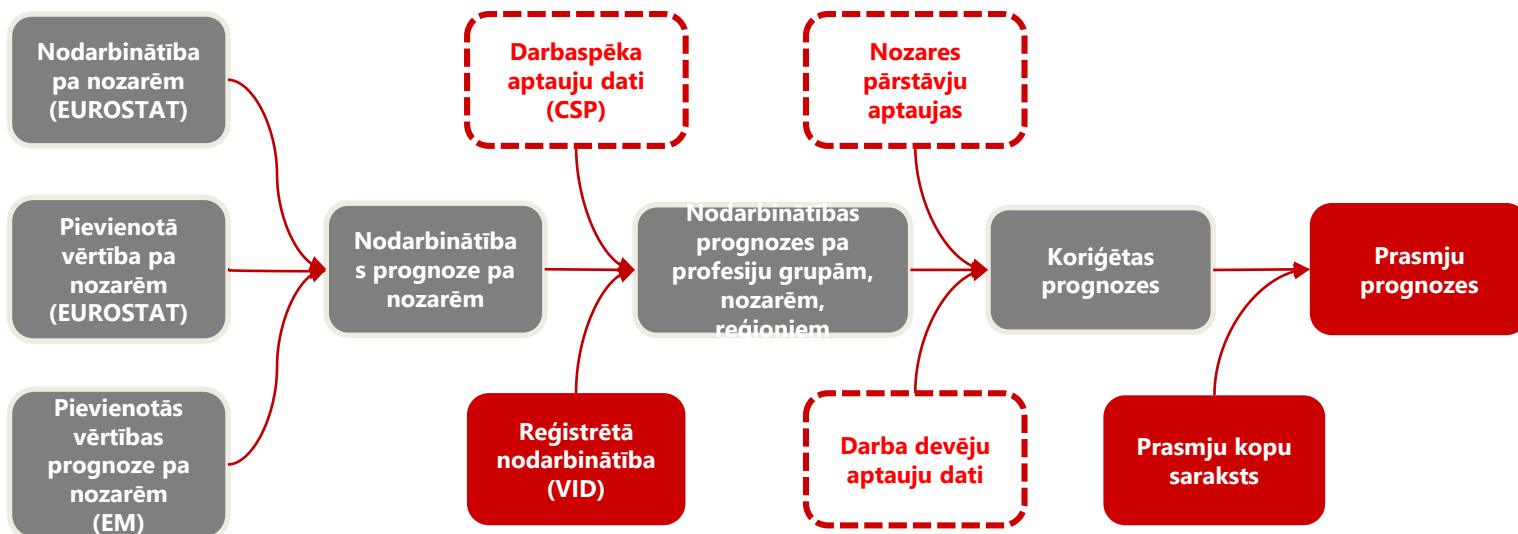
Nodarbinātība pa nozarēm (EUROSTAT)

Pievienotā vērtība pa nozarēm (EUROSTAT)

Pievienotās vērtības prognoze pa nozarēm (EM)

Nodarbinātības prognoze pa nozarēm

Darbaspēka aptauju dati (CSP)

Reģistrētā nodarbinātība (VID)

Nodarbinātības prognozes pa profesiju grupām, nozarēm, reģioniem

Nozares pārstāvju aptaujas

Darba devēju aptauju dati

Koriģētas prognozes

Prasmju kopu saraksts

Prasmju prognozes